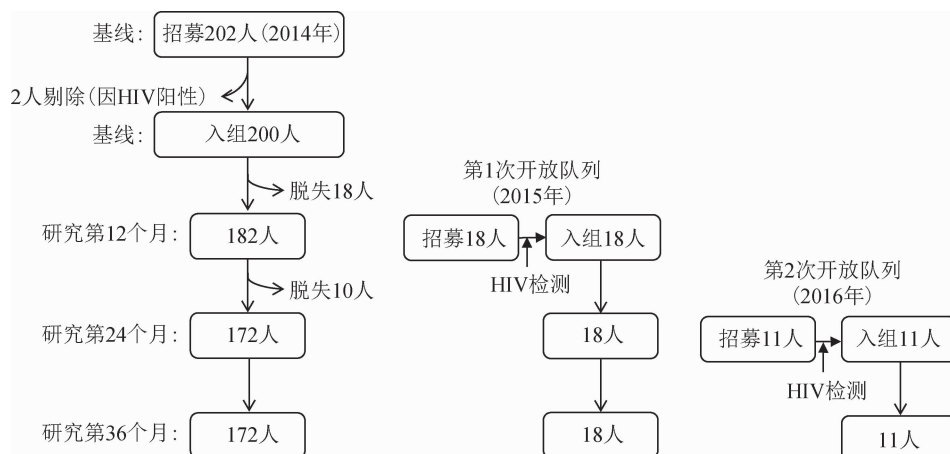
基线：招募202人（2014年）

2人剔除（因HIV阳性）

基线：入组200人

脱失18人

研究第12个月：182人

脱失10人

研究第24个月：172人

研究第36个月：172人

第1次开放队列（2015年）

招募18人

入组18人

HIV检测

18人

18人

第2次开放队列（2016年）

招募11人

入组11人

HIV检测

11人